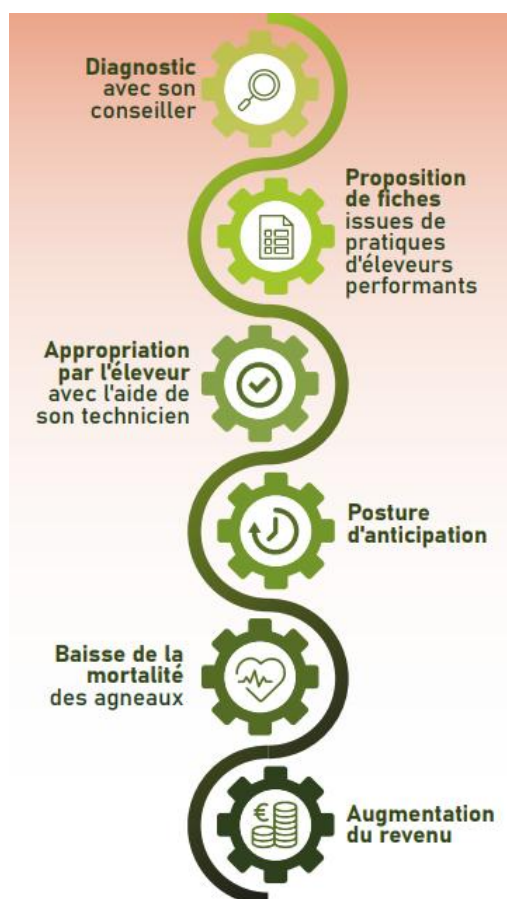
Diagnostic avec son conseiller

Proposition de fiches issues de pratiques d'éleveurs performants

Appropriation par l'éleveur avec l'aide de son technicien

Posture d'anticipation

Baisse de la mortalité des agneaux

Augmentation du revenu